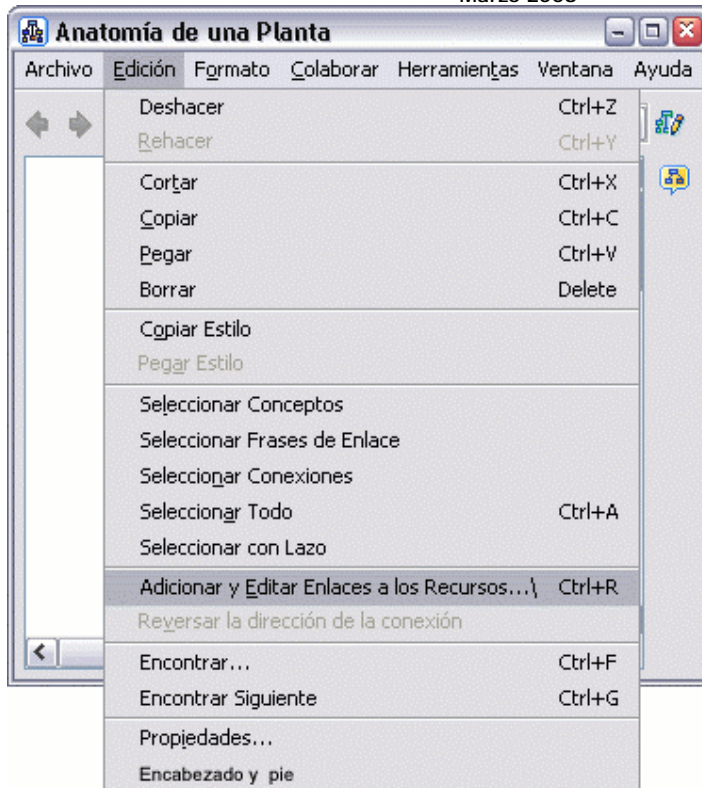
Marzo 2008

Anatomía de una Planta

Archivo Edición Formato Colaborar Herramientas Ventana Ayuda

| | |
|---|---|
| Deshacer | Ctrl+Z |
| Rehacer | Ctrl+Y |
| Cortar | Ctrl+X |
| Copiar | Ctrl+C |
| Pegar | Ctrl+V |
| Borrar | Delete |
| Copiar Estilo | |
| Pegar Estilo | |
| Seleccionar Conceptos | |
| Seleccionar Frases de Enlace | |
| Seleccionar Conexiones | |
| Seleccionar Todo | Ctrl+A |
| Seleccionar con Lazo | |
| Adicionar y Editar Enlaces a los Recursos...\ | Ctrl+R |
| Reversar la dirección de la conexión | |
| Encontrar... | Ctrl+F |
| Encontrar Siguiente | Ctrl+G |
| Propiedades... | |
| Encabezado y pie | |